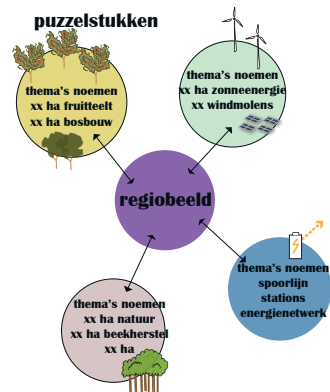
puzzelstukken

thema's noemen
xx ha fruitteelt
xx ha bosbouw

thema's noemen
xx ha zonneenergie
xx windmolens

regiobeeld

thema's noemen
spoorlijn
stations
energienetwerk

thema's noemen
xx ha natuur
xx ha beekherstel
xx ha